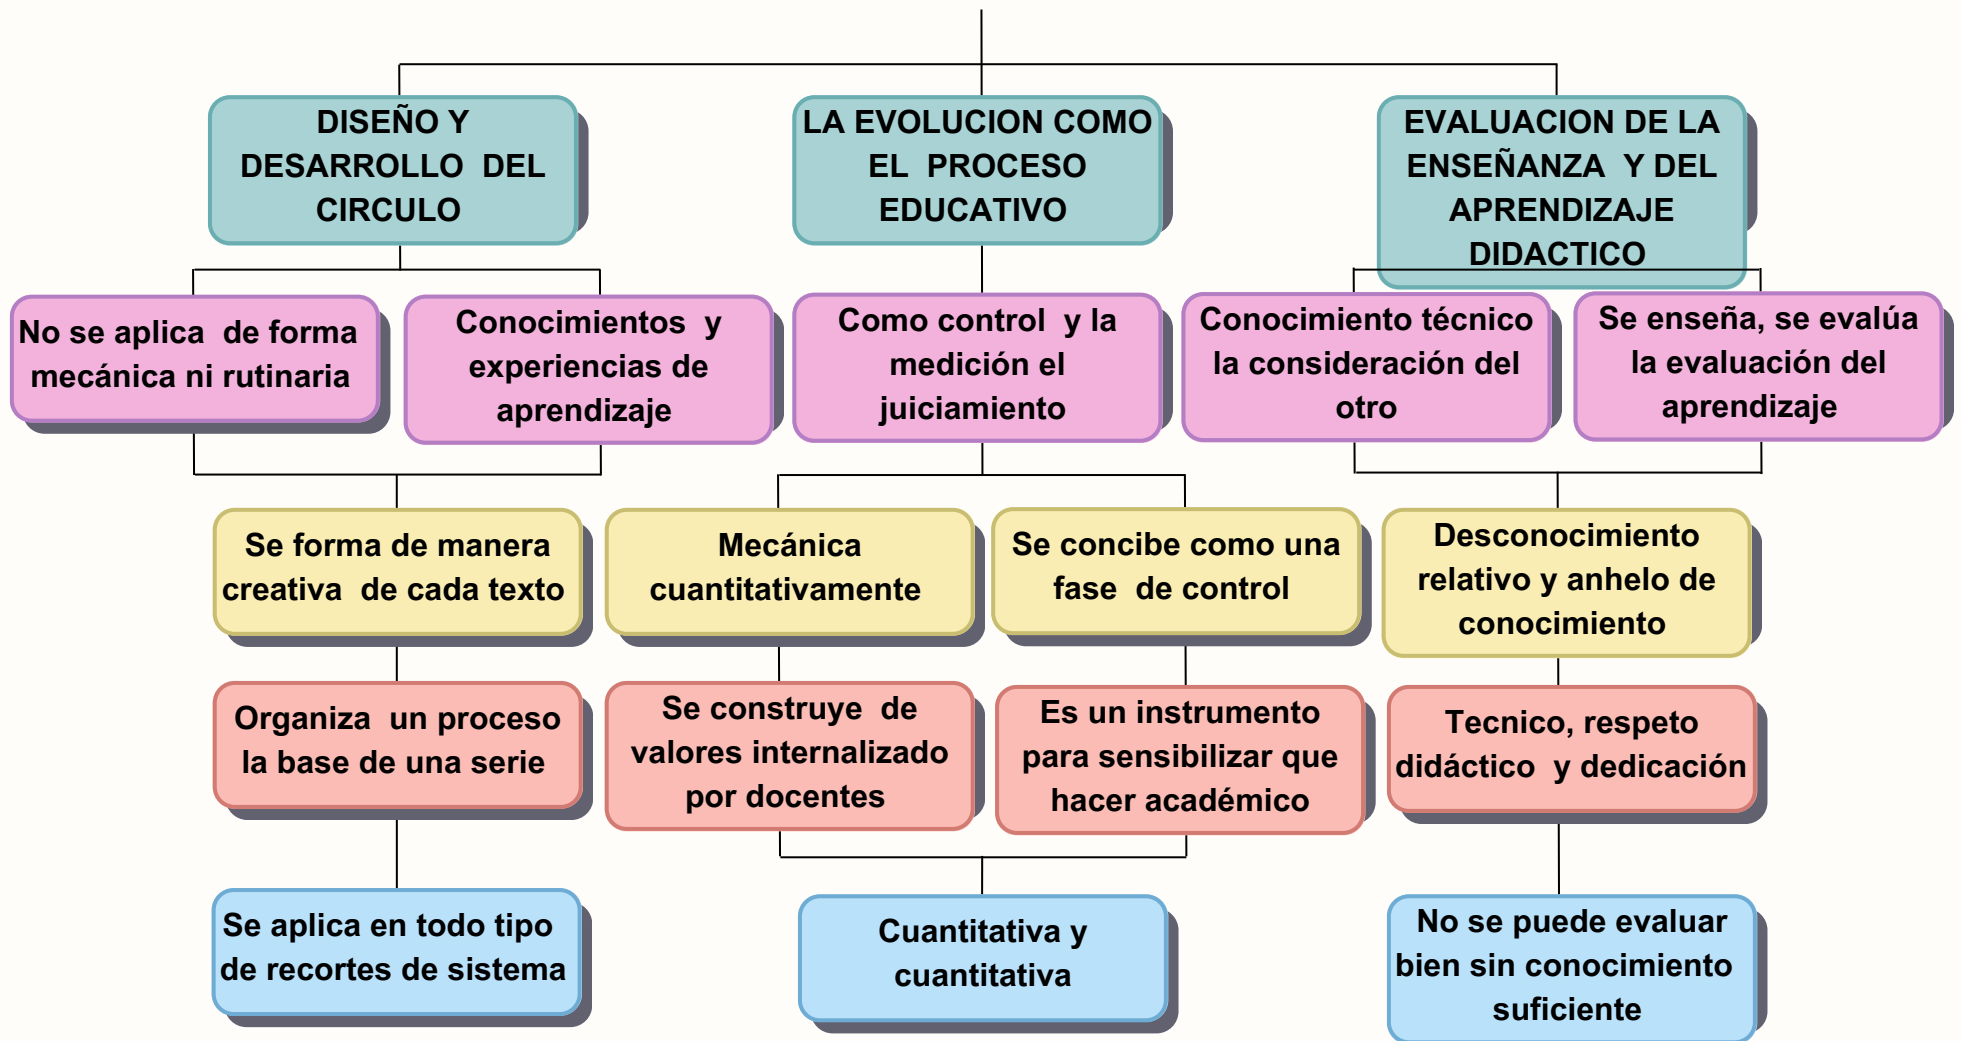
DISEÑO Y DESARROLLO DEL CIRCULO

LA EVOLUCION COMO EL PROCESO EDUCATIVO

EVALUACION DE LA ENSEÑANZA Y DEL APRENDIZAJE DIDACTICO

No se aplica de forma mecánica ni rutinaria

Conocimientos y experiencias de aprendizaje

Como control y la medición el juiciamiento

Conocimiento técnico la consideración del otro

Se enseña, se evalúa la evaluación del aprendizaje

Se forma de manera creativa de cada texto

Mecánica cuantitativamente

Se concibe como una fase de control

Desconocimiento relativo y anhelo de conocimiento

Organiza un proceso la base de una serie

Se construye de valores internalizado por docentes

Es un instrumento para sensibilizar que hacer académico

Tecnico, respeto didáctico y dedicación

Se aplica en todo tipo de recortes de sistema

Cuantitativa y cuantitativa

No se puede evaluar bien sin conocimiento suficiente